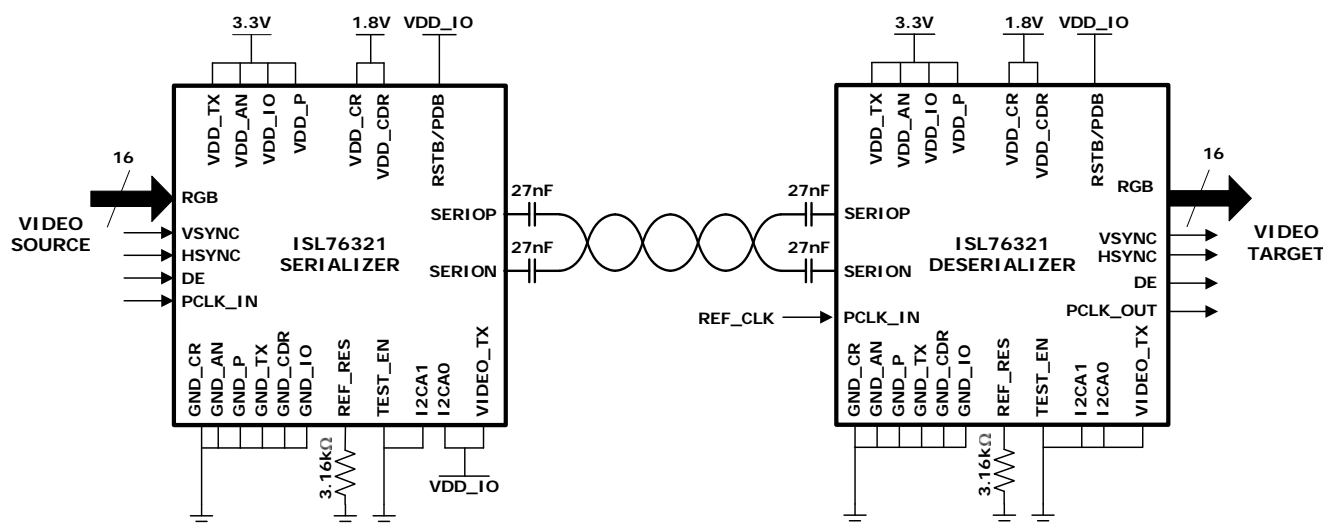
3.3V
1.8V
VDD_IO
VDD_TX
VDD_AN
VDD_IO
VDD_P
VDD_CR
VDD_CDR
RSTB/PDB
16
RGB
VIDEO SOURCE
VSYNC
HSYNC
DE
PCLK_IN
ISL76321 SERIALIZER
SERIOP
SERION
27nF
27nF
GND_CR
GND_AN
GND_P
GND_TX
GND_CDR
GND_IO
REF_RES
TEST_EN
I2CA1
I2CA0
VIDEO_TX
3.16kΩ
VDD_IO

3.3V
1.8V
VDD_IO
VDD_TX
VDD_AN
VDD_IO
VDD_P
VDD_CR
VDD_CDR
RSTB/PDB
27nF
27nF
SERIOP
SERION
ISL76321 DESERIALIZER
REF_CLK
PCLK_IN
16
RGB
VIDEO TARGET
VSYNC
HSYNC
DE
PCLK_OUT
GND_CR
GND_AN
GND_P
GND_TX
GND_CDR
GND_IO
REF_RES
TEST_EN
I2CA1
I2CA0
VIDEO_TX
3.16kΩ